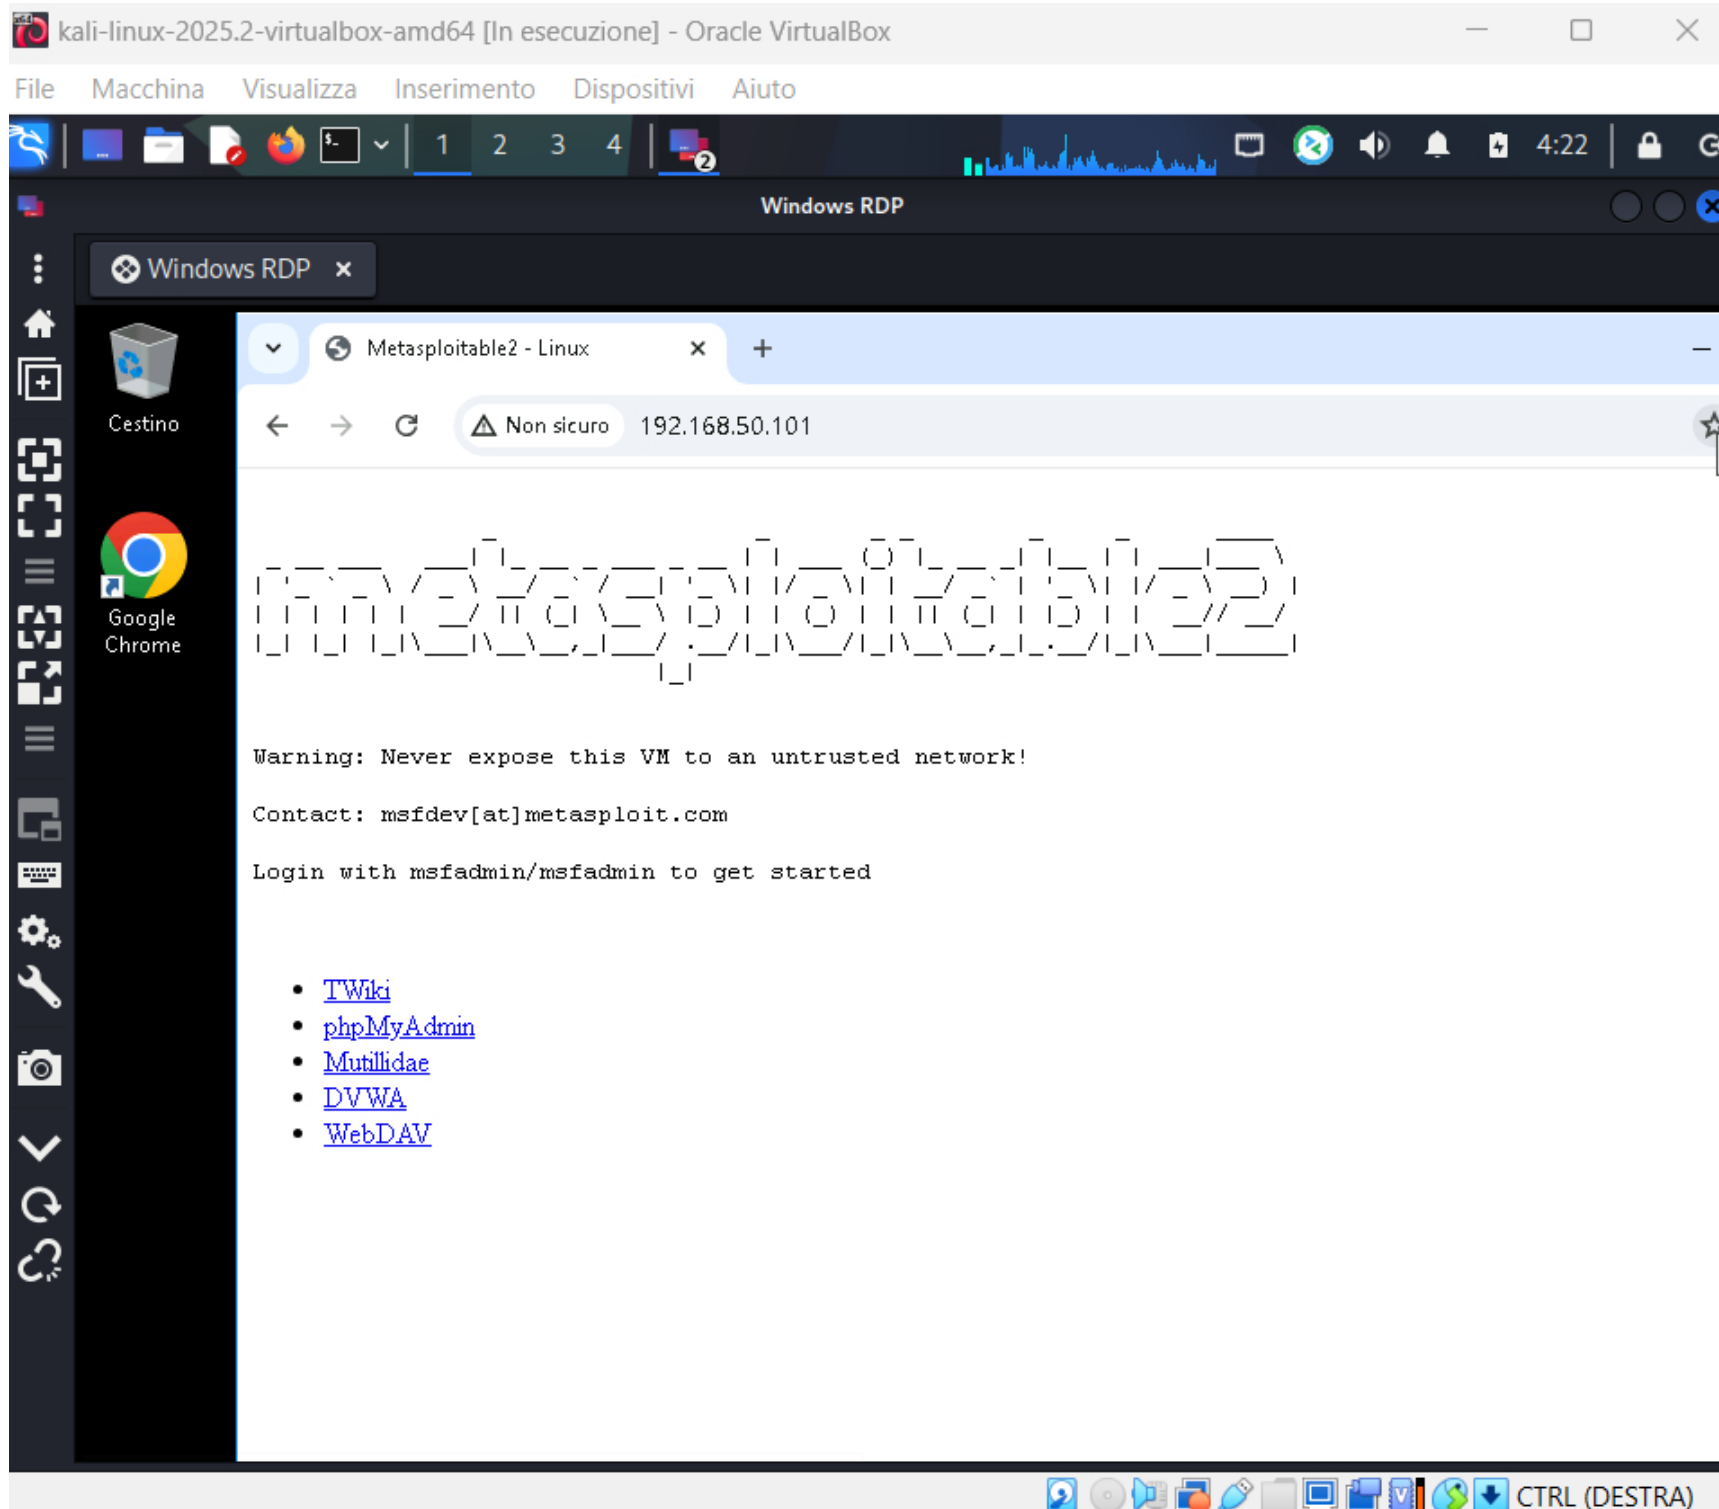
kali-linux-2025.2-virtualbox-amd64 [In esecuzione] - Oracle VirtualBox

File Macchina Visualizza Inserimento Dispositivi Aiuto

1 2 3 4

4:22

Windows RDP

Windows RDP ×

Cestino

Google Chrome

Metasploitable2 - Linux ×

+

Non sicuro 192.168.50.101

metasploitable2

Warning: Never expose this VM to an untrusted network!

Contact: msfdev[at]metasploit.com

Login with msfadmin/msfadmin to get started

- TWiki
- phpMyAdmin
- Mutillidae
- DVWA
- WebDAV

CTRL (DESTRA)